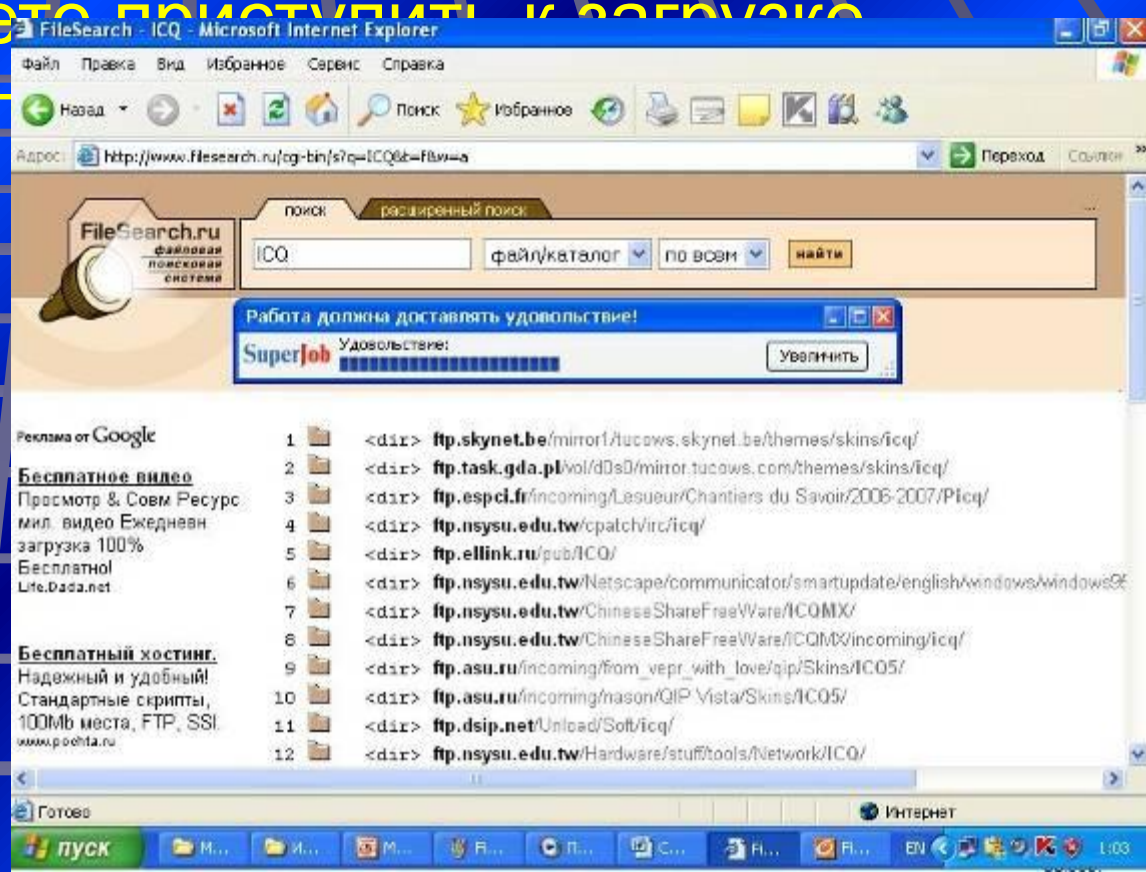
FileSearch - ICQ - Microsoft Internet Explorer

Файл Правка Вид Избранное Сервис Справка

Назад Поиск Избранное

Адрес: http://www.filesearch.ru/cgi-bin/s?q=ICQ&t=f&w=a Переход Ссылки

FileSearch.ru файловая поисковая система

поиск расширенный поиск

ICQ файл/каталог по всем найти

Работа должна доставлять удовольствие!
SuperJob Удовольствие: Увеличить

Реклама от Google

Бесплатное видео
Просмотр & Совм Ресурс мил. видео Ежедневн загрузка 100% Бесплатно!
Life.Dada.net

Бесплатный хостинг.
Надежный и удобный! Стандартные скрипты, 100Mb места, FTP, SSI.
www.pochta.ru

1 <dir> ftp.skynet.be/mirror1/tucows.skynet.be/themes/skins/icq/
2 <dir> ftp.task.gda.pl/vol/d0s0/mirror.tucows.com/themes/skins/icq/
3 <dir> ftp.espci.fr/incoming/Lesueur/Chantiers du Savoir/2006-2007/Picq/
4 <dir> ftp.nsysu.edu.tw/cpatch/irc/icq/
5 <dir> ftp.ellink.ru/pub/ICQ/
6 <dir> ftp.nsysu.edu.tw/Netscape/communicator/smartupdate/english/windows/windows9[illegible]
7 <dir> ftp.nsysu.edu.tw/ChineseShareFreeWare/ICQMX/
8 <dir> ftp.nsysu.edu.tw/ChineseShareFreeWare/ICQMX/incoming/icq/
9 <dir> ftp.asu.ru/incoming/from_vepr_with_love/qip/Skins/ICQ5/
10 <dir> ftp.asu.ru/incoming/nason/QIP Vista/Skins/ICQ5/
11 <dir> ftp.dsip.net/Unload/Soft/icq/
12 <dir> ftp.nsysu.edu.tw/Hardware/stuff/tools/Network/ICQ/

Готово Интернет

пуск М... И... М... Я... П... С... Н... Я... EN 1:03